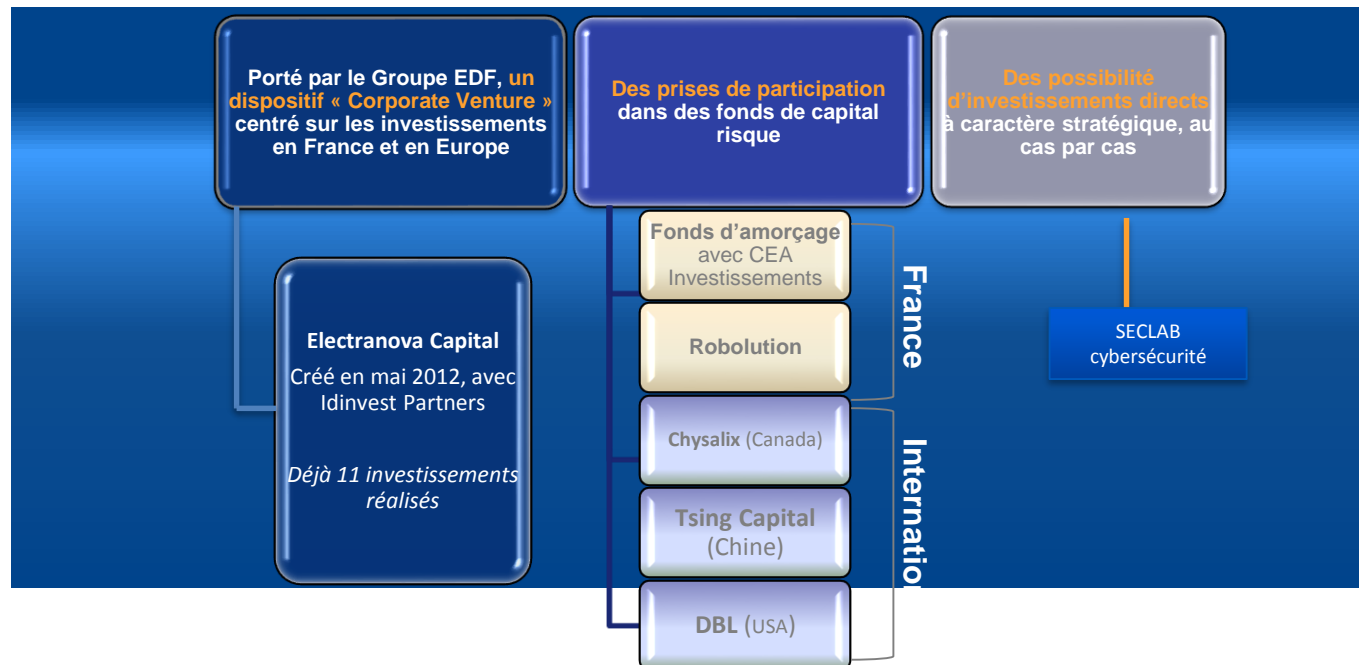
Porté par le Groupe EDF, un dispositif « Corporate Venture » centré sur les investissements en France et en Europe

Des prises de participation dans des fonds de capital risque

Des possibilité d'investissements directs à caractère stratégique, au cas par cas

Electranova Capital

Créé en mai 2012, avec Idinvest Partners

Déjà 11 investissements réalisés

Fonds d'amorçage avec CEA Investissements

Robolution

France

Chysalix (Canada)

Tsing Capital (Chine)

DBL (USA)

Internatio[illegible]

SECLAB cybersécurité